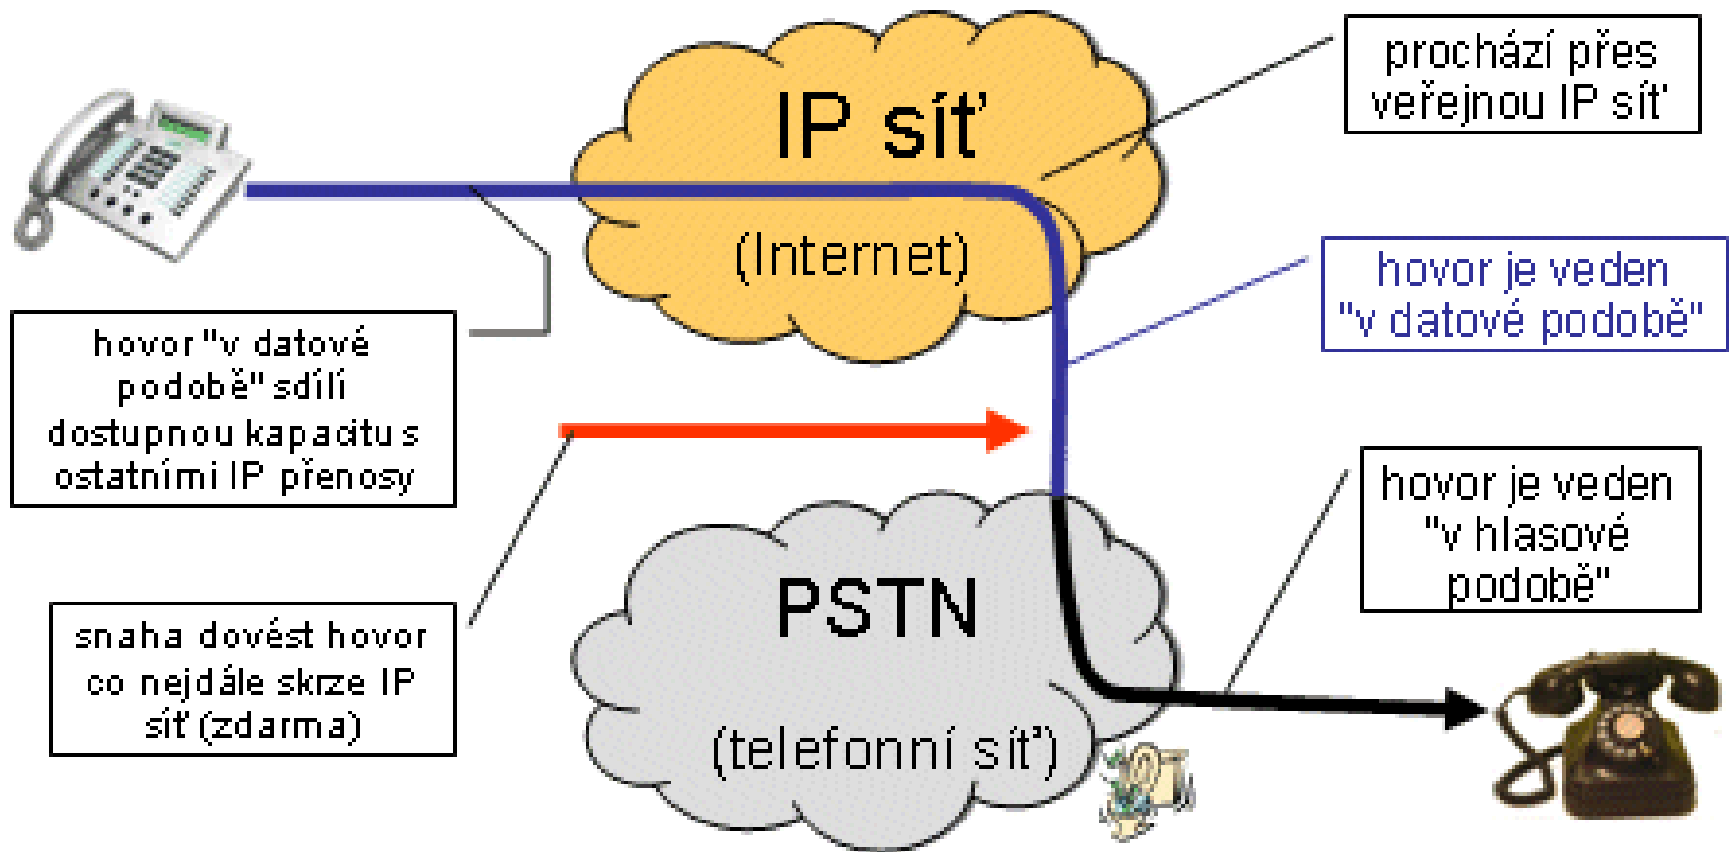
IP síť

(Internet)

prochází přes veřejnou IP síť

hovor je veden "v datové podobě"

hovor "v datové podobě" sdílí dostupnou kapacitu s ostatními IP přenosy

snaha dovést hovor co nejdále skrze IP síť (zdarma)

PSTN

(telefonní síť)

hovor je veden "v hlasové podobě"